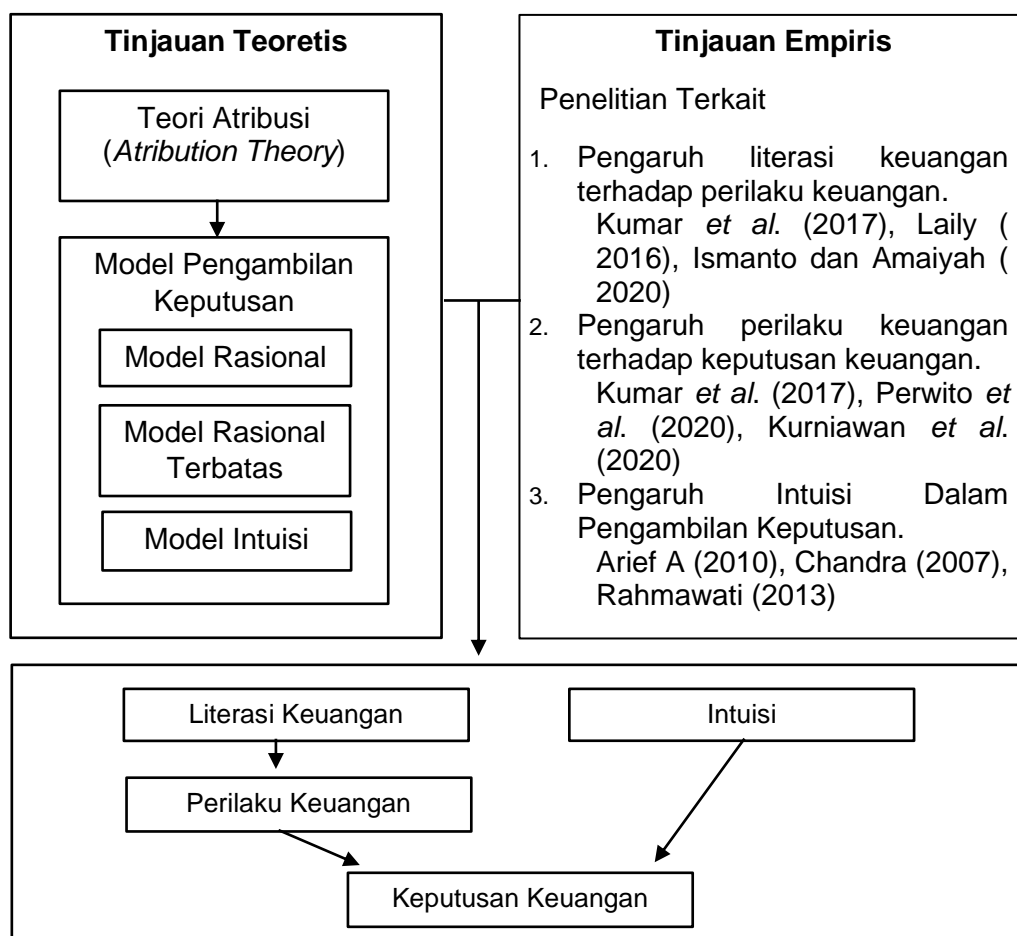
Tinjauan Teoretis

Teori Atribusi (*Atribution Theory*)

Model Pengambilan Keputusan

Model Rasional

Model Rasional Terbatas

Model Intuisi

Tinjauan Empiris

Penelitian Terkait

1. Pengaruh literasi keuangan terhadap perilaku keuangan.
Kumar *et al*. (2017), Laily ( 2016), Ismanto dan Amaiyah ( 2020)
2. Pengaruh perilaku keuangan terhadap keputusan keuangan.
Kumar *et al*. (2017), Perwito *et al*. (2020), Kurniawan *et al*. (2020)
3. Pengaruh Intuisi Dalam Pengambilan Keputusan.
Arief A (2010), Chandra (2007), Rahmawati (2013)

Literasi Keuangan

Intuisi

Perilaku Keuangan

Keputusan Keuangan